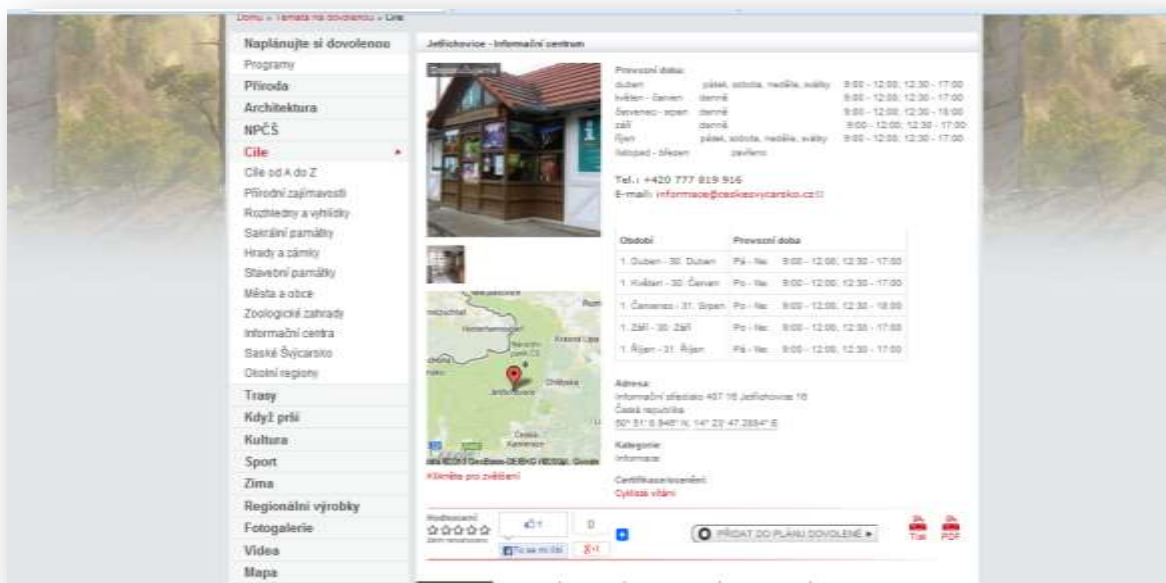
Domů » Témata na dovolenou » Cíle

Naplánujte si dovolenou
Programy
Příroda
Architektura
NPČŠ
Cíle
Cíle od A do Z
Přírodní zajímavosti
Rozhledny a vyhlídky
Sakrální památky
Hrady a zámky
Stavební památky
Města a obce
Zoologické zahrady
Informační centra
Saské Švýcarsko
Okolní regiony
Trasy
Když prší
Kultura
Sport
Zima
Regionální výrobky
Fotogalerie
Videa
Mapa

Jetřichovice - Informační centrum

Provozní doba:

| duben | pátek, sobota, neděle, svátky | 9:00 - 12:00, 12:30 - 17:00 |
|---|---|---|
| květen - červen | denně | 9:00 - 12:00, 12:30 - 17:00 |
| červenec - srpen | denně | 9:00 - 12:00, 12:30 - 18:00 |
| září | denně | 9:00 - 12:00, 12:30 - 17:00 |
| říjen | pátek, sobota, neděle, svátky | 9:00 - 12:00, 12:30 - 17:00 |
| listopad - březen | zavřeno | |

Tel.: +420 777 819 916
E-mail: informace@ceskesvycarsko.cz

| Období | Provozní doba | |
|---|---|---|
| 1. Duben - 30. Duben | Pá - Ne | 9:00 - 12:00, 12:30 - 17:00 |
| 1. Květen - 30. Červen | Po - Ne | 9:00 - 12:00, 12:30 - 17:00 |
| 1. Červenec - 31. Srpen | Po - Ne | 9:00 - 12:00, 12:30 - 18:00 |
| 1. Září - 30. Září | Po - Ne | 9:00 - 12:00, 12:30 - 17:00 |
| 1. Říjen - 31. Říjen | Pá - Ne | 9:00 - 12:00, 12:30 - 17:00 |

Adresa:
Informační středisko 407 16 Jetřichovice 16
Česká republika
50° 51' 6.848" N, 14° 23' 47.2854" E

Kategorie:
Informace

Certifikace/ocenění:
Cyklisté vítáni

Hodnocení
Klikněte pro zvětšení
To se mi líbí
0
PŘIDAT DO PLÁNU DOVOLENÉ ►
Tisk
PDF